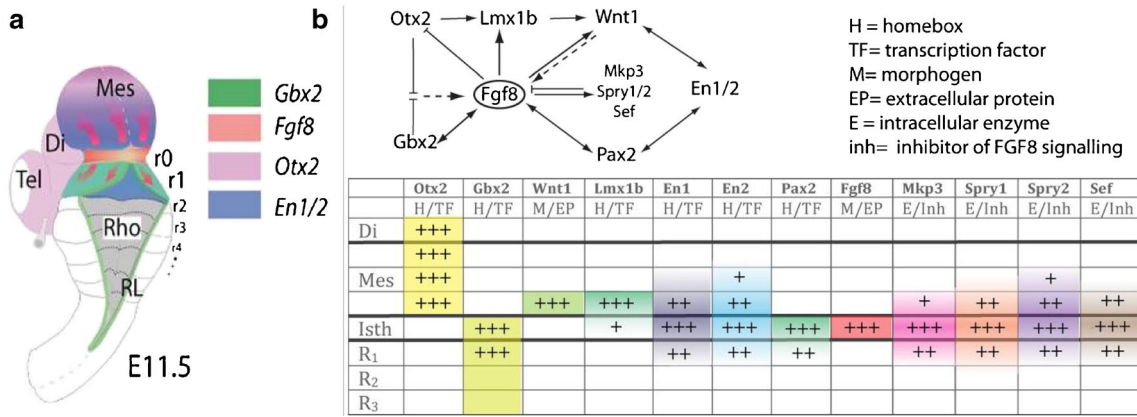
a

Mes

Di

Tel

r0

r1

r2

r3

r4

Rho

RL

E11.5

Gbx2

Fgf8

Otx2

En1/2

b

Otx2

Lmx1b

Wnt1

Fgf8

Mkp3

Spry1/2

Sef

En1/2

Gbx2

Pax2

H = homebox

TF= transcription factor

M= morphogen

EP= extracellular protein

E = intracellular enzyme

inh= inhibitor of FGF8 signalling

| | Otx2 | Gbx2 | Wnt1 | Lmx1b | En1 | En2 | Pax2 | Fgf8 | Mkp3 | Spry1 | Spry2 | Sef |
|---|---|---|---|---|---|---|---|---|---|---|---|---|
| | H/TF | H/TF | M/EP | H/TF | H/TF | H/TF | H/TF | M/EP | E/Inh | E/Inh | E/Inh | E/Inh |
| Di | +++ | | | | | | | | | | | |
| | +++ | | | | | | | | | | | |
| Mes | +++ | | | | | + | | | | | + | |
| | +++ | | +++ | +++ | ++ | ++ | | | + | ++ | ++ | ++ |
| Isth | | +++ | | + | +++ | +++ | +++ | +++ | +++ | +++ | +++ | +++ |
| R1 | | +++ | | | ++ | ++ | ++ | | ++ | ++ | ++ | ++ |
| R2 | | | | | | | | | | | | |
| R3 | | | | | | | | | | | | |